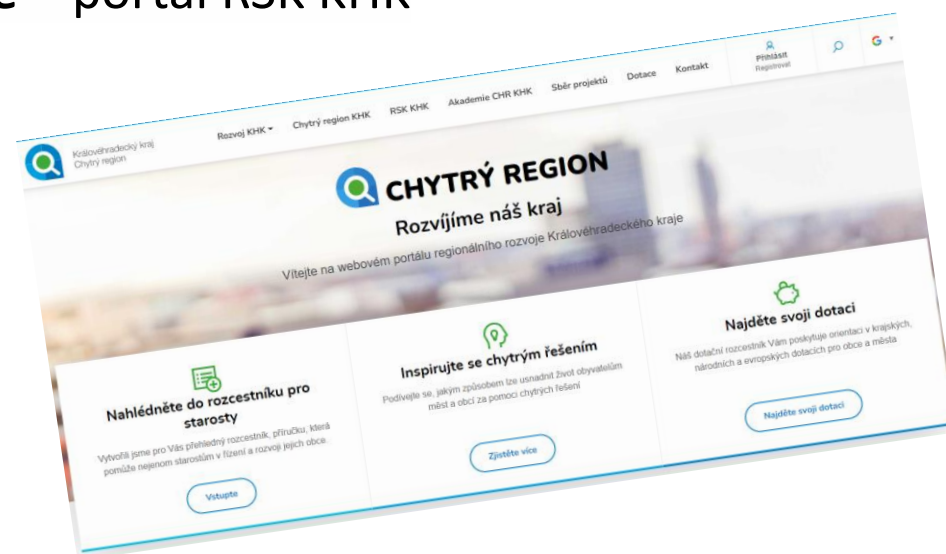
e – portál RSK KHK

Královéhradecký kraj
Chytrý region

Rozvoj KHK ▾ Chytrý region KHK RSK KHK Akademie CHR KHK Sběr projektů Dotace Kontakt

Přihlásit
Registrovat

CHYTRÝ REGION

Rozvíjíme náš kraj

Vítejte na webovém portálu regionálního rozvoje Královéhradeckého kraje

Nahlédněte do rozcestníku pro starosty

Vytvořili jsme pro Vás přehledný rozcestník, příručku, která pomůže nejenom starostům v řízení a rozvoji jejich obce.

Vstupte

Inspirujte se chytrým řešením

Podívejte se, jakým způsobem lze usnadnit život obyvatelům měst a obcí za pomoci chytrých řešení

Zjistěte více

Najděte svoji dotaci

Náš dotační rozcestník Vám poskytuje orientaci v krajských, národních a evropských dotacích pro obce a města

Najděte svoji dotaci